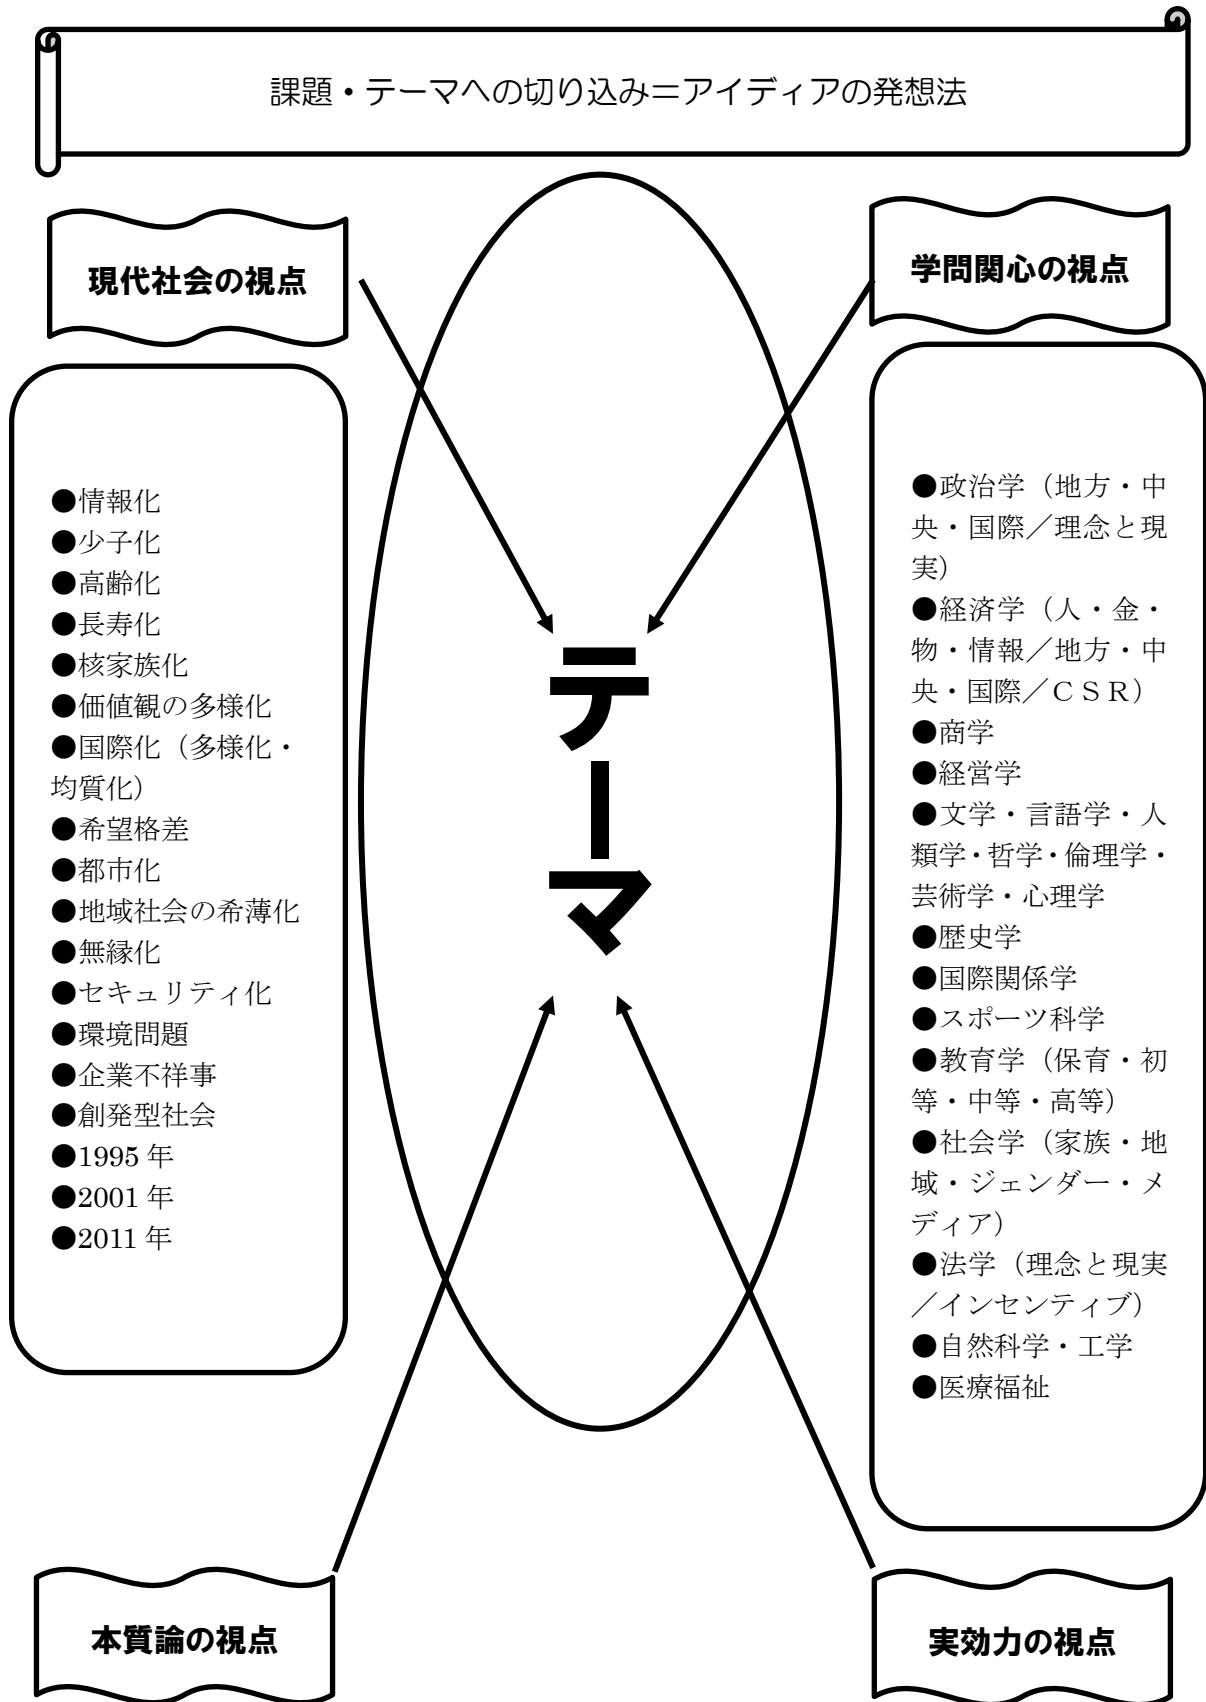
課題・テーマへの切り込み＝アイディアの発想法

現代社会の視点

学問関心の視点

●情報化
●少子化
●高齢化
●長寿化
●核家族化
●価値観の多様化
●国際化（多様化・均質化）
●希望格差
●都市化
●地域社会の希薄化
●無縁化
●セキュリティ化
●環境問題
●企業不祥事
●創発型社会
●1995 年
●2001 年
●2011 年

テーマ

●政治学（地方・中央・国際／理念と現実）
●経済学（人・金・物・情報／地方・中央・国際／ＣＳＲ）
●商学
●経営学
●文学・言語学・人類学・哲学・倫理学・芸術学・心理学
●歴史学
●国際関係学
●スポーツ科学
●教育学（保育・初等・中等・高等）
●社会学（家族・地域・ジェンダー・メディア）
●法学（理念と現実／インセンティブ）
●自然科学・工学
●医療福祉

本質論の視点

実効力の視点